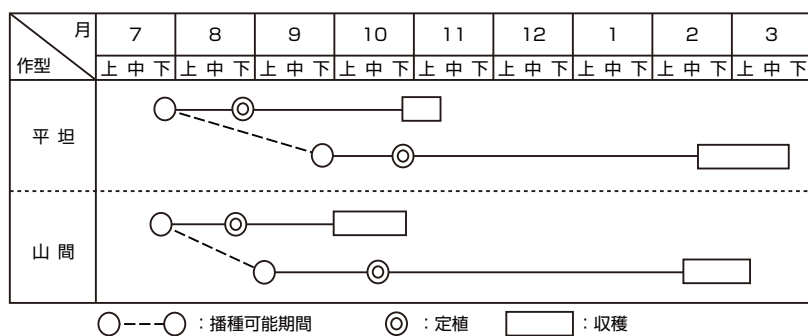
| 月 / 作型 | 7 | 8 | 9 | 10 | 11 | 12 | 1 | 2 | 3 |
|---|---|---|---|---|---|---|---|---|---|
| | 上 中 下 | 上 中 下 | 上 中 下 | 上 中 下 | 上 中 下 | 上 中 下 | 上 中 下 | 上 中 下 | 上 中 下 |
| 平 坦 | | | | | | | | | |
| 山 間 | | | | | | | | | |

：播種可能期間 ：定植 ：収穫